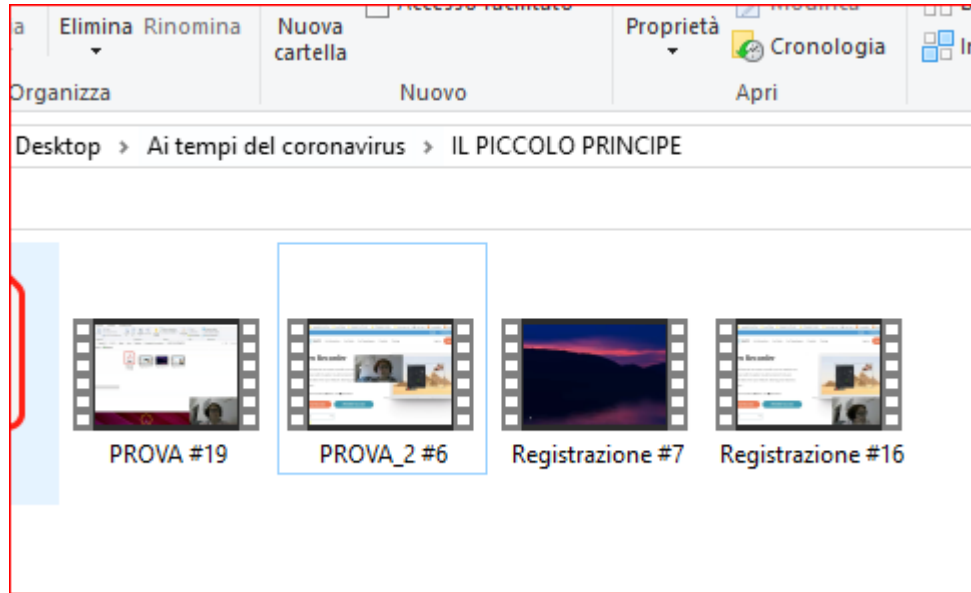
a Elimina Rinomina Nuova cartella Accesso facilitato Proprietà Modifica Cronologia

Organizza Nuovo Apri

Desktop › Ai tempi del coronavirus › IL PICCOLO PRINCIPE

PROVA #19 PROVA_2 #6 Registrazione #7 Registrazione #16